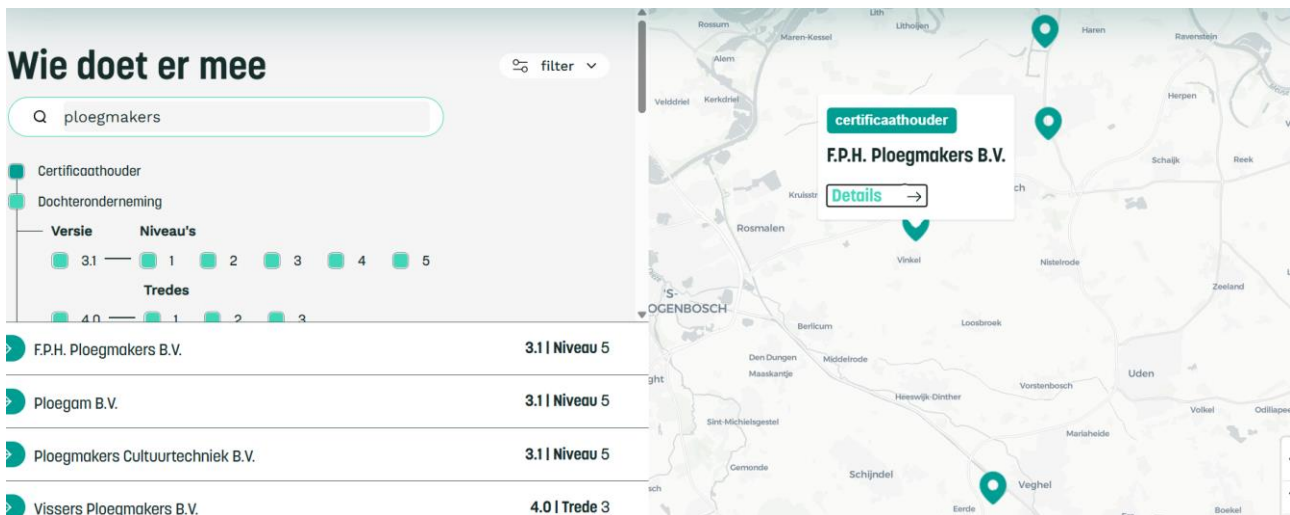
Wie doet er mee

filter

ploegmakers

Certificaathouder

Dochteronderneming

Versie Niveau's

3.1 — 1 2 3 4 5

Tredes

4.0 — 1 2 3

F.P.H. Ploegmakers B.V. 3.1 | Niveau 5

Ploegam B.V. 3.1 | Niveau 5

Ploegmakers Cultuurtechniek B.V. 3.1 | Niveau 5

Vissers Ploegmakers B.V. 4.0 | Trede 3

certificaathouder

F.P.H. Ploegmakers B.V.

Details →

Rossum
Lith
Lithoijen
Haren
Ravenstein
Maren-Kessel
Alem
Herpen
Velddriel
Kerkdriel
Schaijk
Reek
Kruisstr
ch
Rosmalen
Vinkel
Nistelrode
Zeeland
's-
OGENBOSCH
Berlicum
Loosbroek
Den Dungen
Middelrode
Uden
Maaskantje
ght
Vorstenbosch
Heeswijk-Dinther
Volkel
Odiliape
Sint-Michielsgestel
Mariaheide
Gemonde
Schijndel
sch
Veghel
Eerde
Boekel